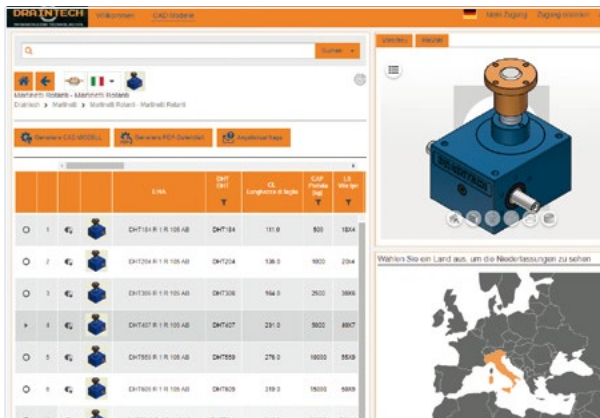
DRA TECH

Willkommen CAD Modelle

Mein Zugang Zugang erstellen

Suchen

Martinetti Rotanti - Martinetti Rotanti

Draintech » Martinetti » Martinetti Rotanti - Martinetti Rotanti

Generiere CAD MODELL Generiere PDF-Datenblatt Angebotsanfrage

| | | | | LINA | DHT DHT | CL Lunghezza di taglio | CAP Portata [kg] | LS Wer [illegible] |
|---|---|---|---|---|---|---|---|---|
| ○ | 1 | | | DHT184 R 1 R 105 AB | DHT184 | 181.0 | 500 | 18X4 |
| ○ | 2 | | | DHT204 R 1 R 105 AB | DHT204 | 136.0 | 1000 | 20X4 |
| ○ | 3 | | | DHT306 R 1 R 105 AB | DHT306 | 164.0 | 2500 | 30X6 |
| ▸ | 4 | | | DHT407 R 1 R 105 AB | DHT407 | 231.0 | 5000 | 40X7 |
| ○ | 5 | | | DHT559 R 1 R 105 AB | DHT559 | 276.0 | 10000 | 55X9 |
| ○ | 6 | | | DHT609 R 1 R 105 AB | DHT609 | 219.0 | 15000 | 60X9 |

Wählen Sie ein Land aus, um die Niederlassungen zu sehen

DRAINTECH